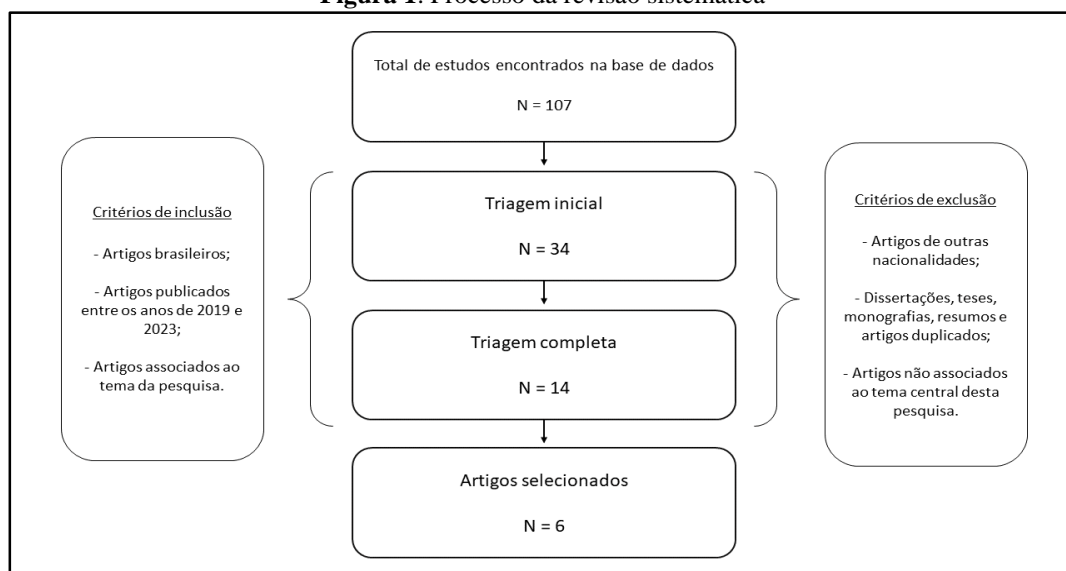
Figura 1: Processo da revisão sistemática

Total de estudos encontrados na base de dados

N = 107

Critérios de inclusão

- Artigos brasileiros;

- Artigos publicados entre os anos de 2019 e 2023;

- Artigos associados ao tema da pesquisa.

Triagem inicial

N = 34

Triagem completa

N = 14

Artigos selecionados

N = 6

Critérios de exclusão

- Artigos de outras nacionalidades;

- Dissertações, teses, monografias, resumos e artigos duplicados;

- Artigos não associados ao tema central desta pesquisa.